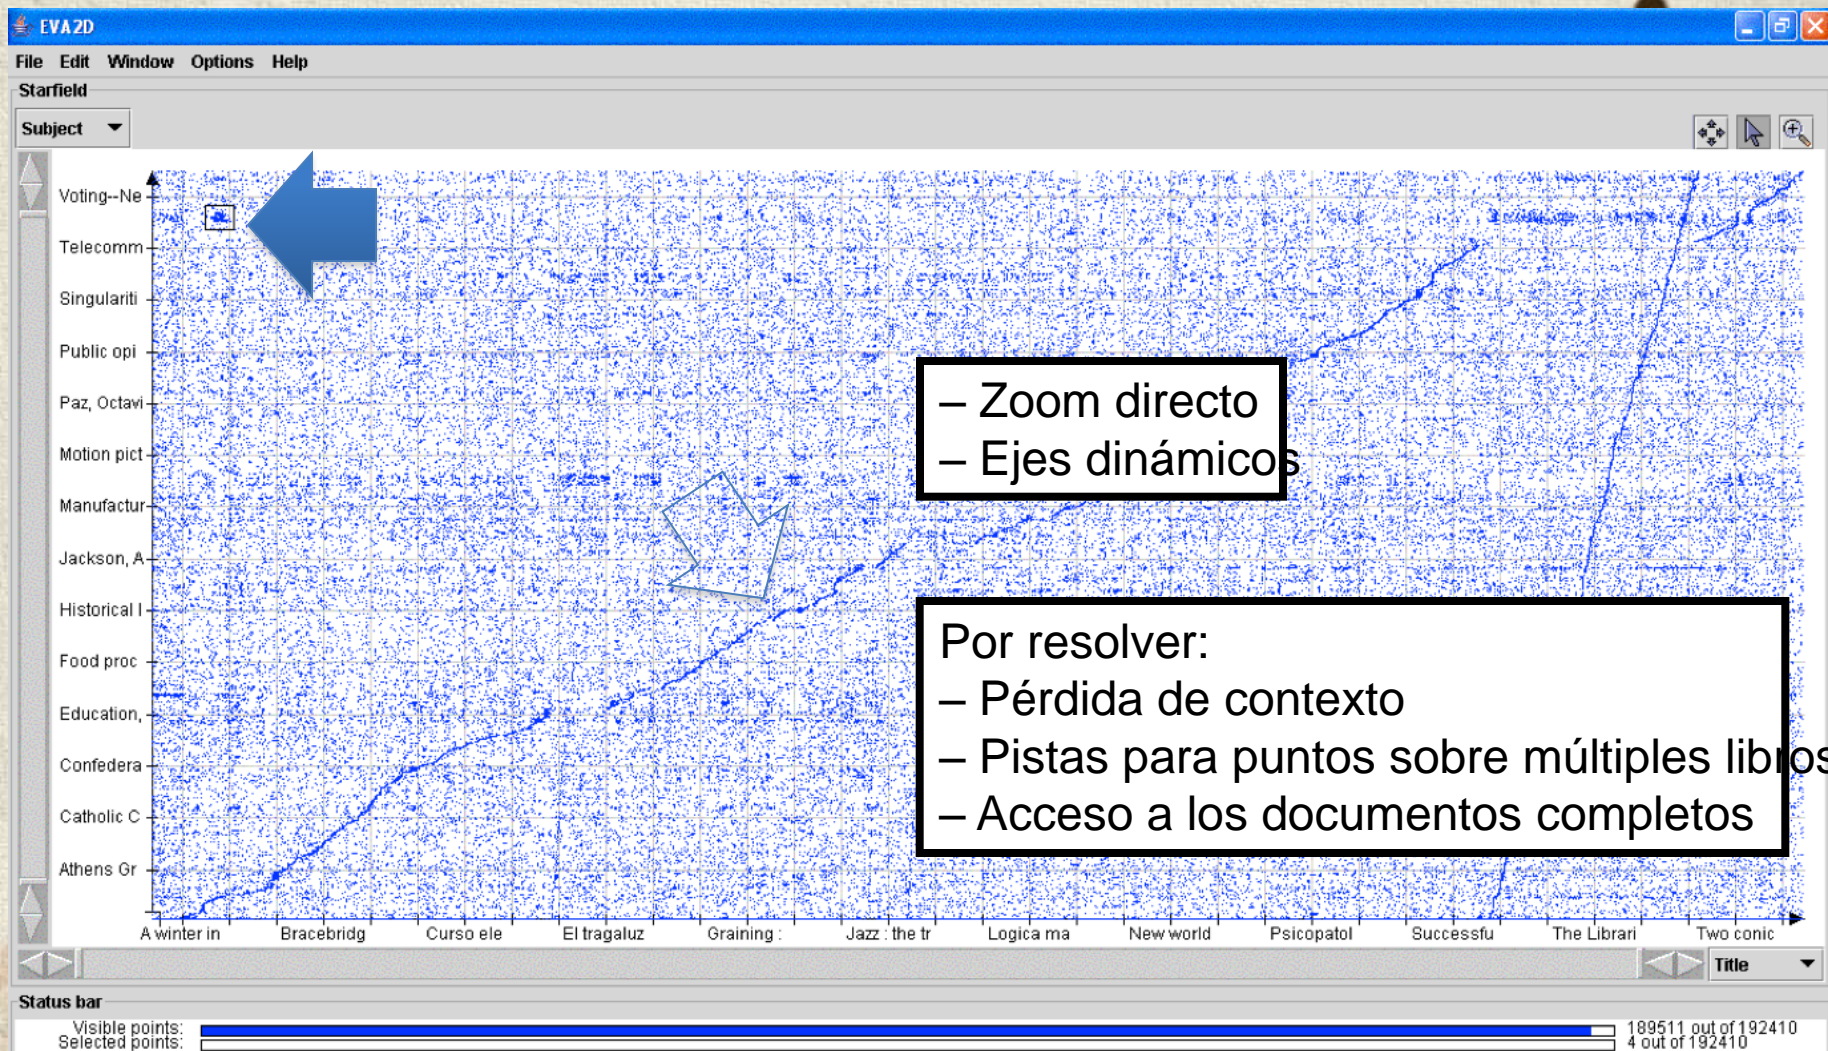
EVA2D

File Edit Window Options Help

Starfield

Subject

Voting--Ne
Telecomm
Singulariti
Public opi
Paz, Octavi
Motion pict
Manufactur
Jackson, A
Historical I
Food proc
Education,
Confedera
Catholic C
Athens Gr

A winter in Bracebridg Curso ele El tragaluz Graining : Jazz : the tr Logica ma New world Psicopatol Successfu The Librari Two conic

– Zoom directo
– Ejes dinámicos

Por resolver:
– Pérdida de contexto
– Pistas para puntos sobre múltiples libros
– Acceso a los documentos completos

Title

Status bar

Visible points: 189511 out of 192410
Selected points: 4 out of 192410